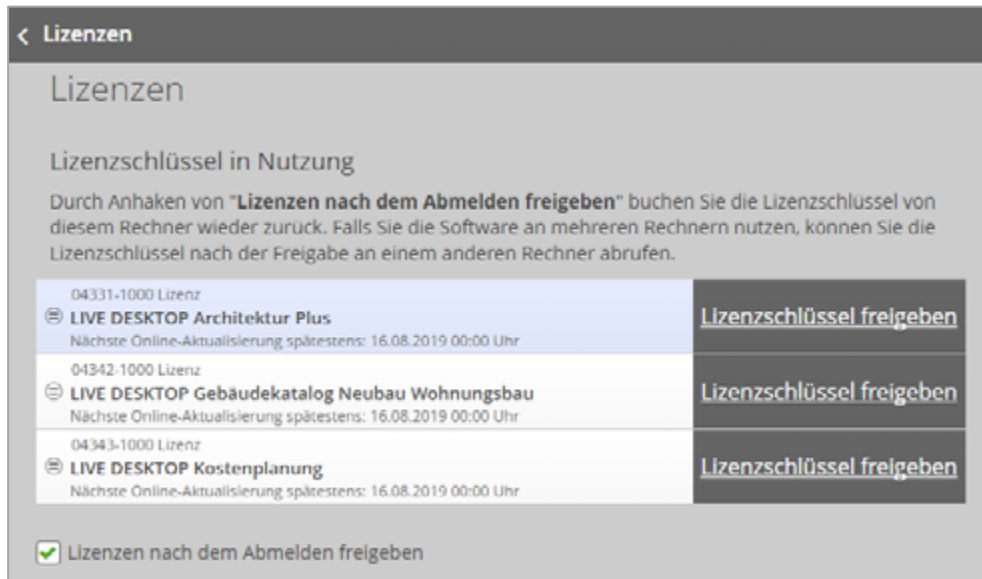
< Lizenzen

Lizenzen

Lizenzschlüssel in Nutzung

Durch Anhaken von "**Lizenzen nach dem Abmelden freigeben**" buchen Sie die Lizenzschlüssel von diesem Rechner wieder zurück. Falls Sie die Software an mehreren Rechnern nutzen, können Sie die Lizenzschlüssel nach der Freigabe an einem anderen Rechner abrufen.

04331-1000 Lizenz
LIVE DESKTOP Architektur Plus
Nächste Online-Aktualisierung spätestens: 16.08.2019 00:00 Uhr
Lizenzschlüssel freigeben

04342-1000 Lizenz
LIVE DESKTOP Gebäudekatalog Neubau Wohnungsbau
Nächste Online-Aktualisierung spätestens: 16.08.2019 00:00 Uhr
Lizenzschlüssel freigeben

04343-1000 Lizenz
LIVE DESKTOP Kostenplanung
Nächste Online-Aktualisierung spätestens: 16.08.2019 00:00 Uhr
Lizenzschlüssel freigeben

Lizenzen nach dem Abmelden freigeben